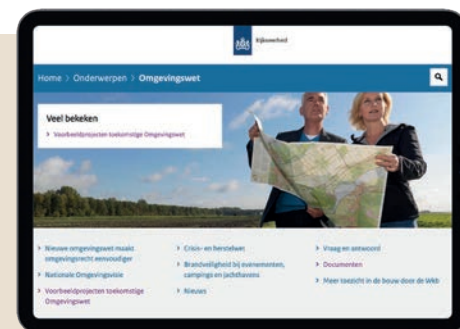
Rijksoverheid

Home > Onderwerpen > Omgevingswet

Veel bekeken

> Voorbeeldprojecten toekomstige Omgevingswet

> Nieuwe omgevingswet maakt omgevingsrecht eenvoudiger

> Nationale Omgevingsvisie

> Voorbeeldprojecten toekomstige Omgevingswet

> Crisis- en herstelwet

> Brandveiligheid bij evenementen, campings en jachthavens

> Nieuws

> Vraag en antwoord

> Documenten

> Meer toezicht in de bouw door de Wkb